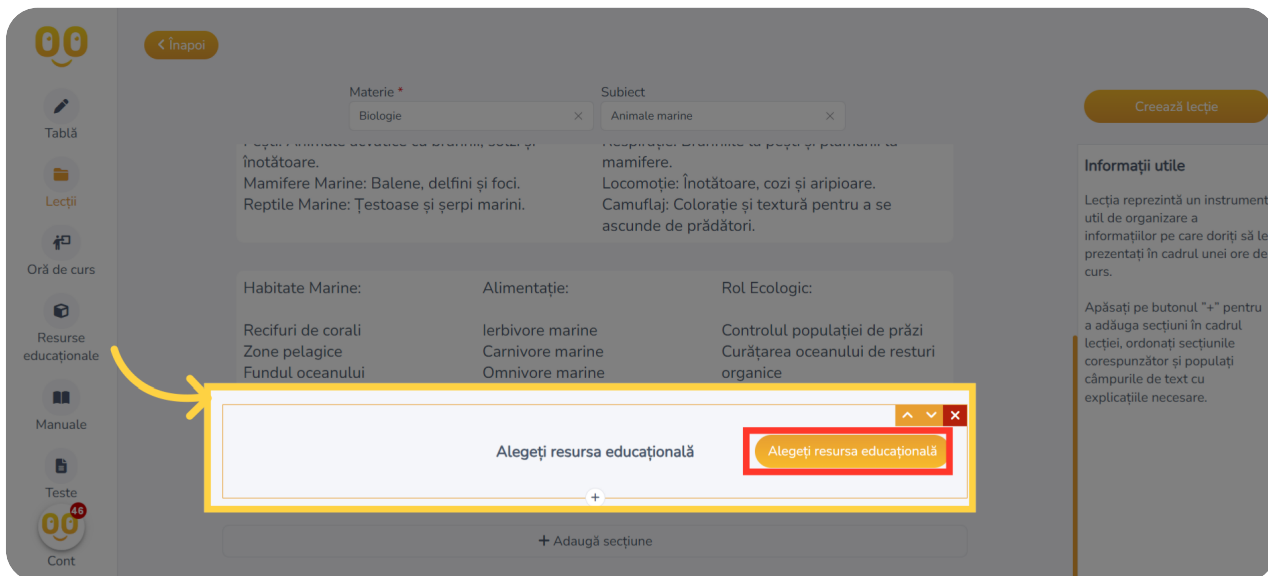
Tablă

Lecții

Oră de curs

Resurse educaționale

Manuale

Teste

46

Cont

Înapoi

Materie *

Biologie

Subiect

Animale marine

Creează lecție

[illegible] înotătoare.
Mamifere Marine: Balene, delfini și foci.
Reptile Marine: Țestoase și șerpi marini.

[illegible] mamifere.
Locomoție: Înotătoare, cozi și aripioare.
Camuflaj: Colorație și textură pentru a se ascunde de prădători.

Habitate Marine:

Recifuri de corali
Zone pelagice
Fundul oceanului

Alimentație:

Ierbivore marine
Carnivore marine
Omnivore marine

Rol Ecologic:

Controlul populației de prăzi
Curățarea oceanului de resturi organice

Alegeți resursa educațională

Alegeți resursa educațională

+ Adaugă secțiune

Informații utile

Lecția reprezintă un instrument util de organizare a informațiilor pe care doriți să le prezentați în cadrul unei ore de curs.

Apăsați pe butonul "+" pentru a adăuga secțiuni în cadrul lecției, ordonați secțiunile corespunzător și populați câmpurile de text cu explicațiile necesare.